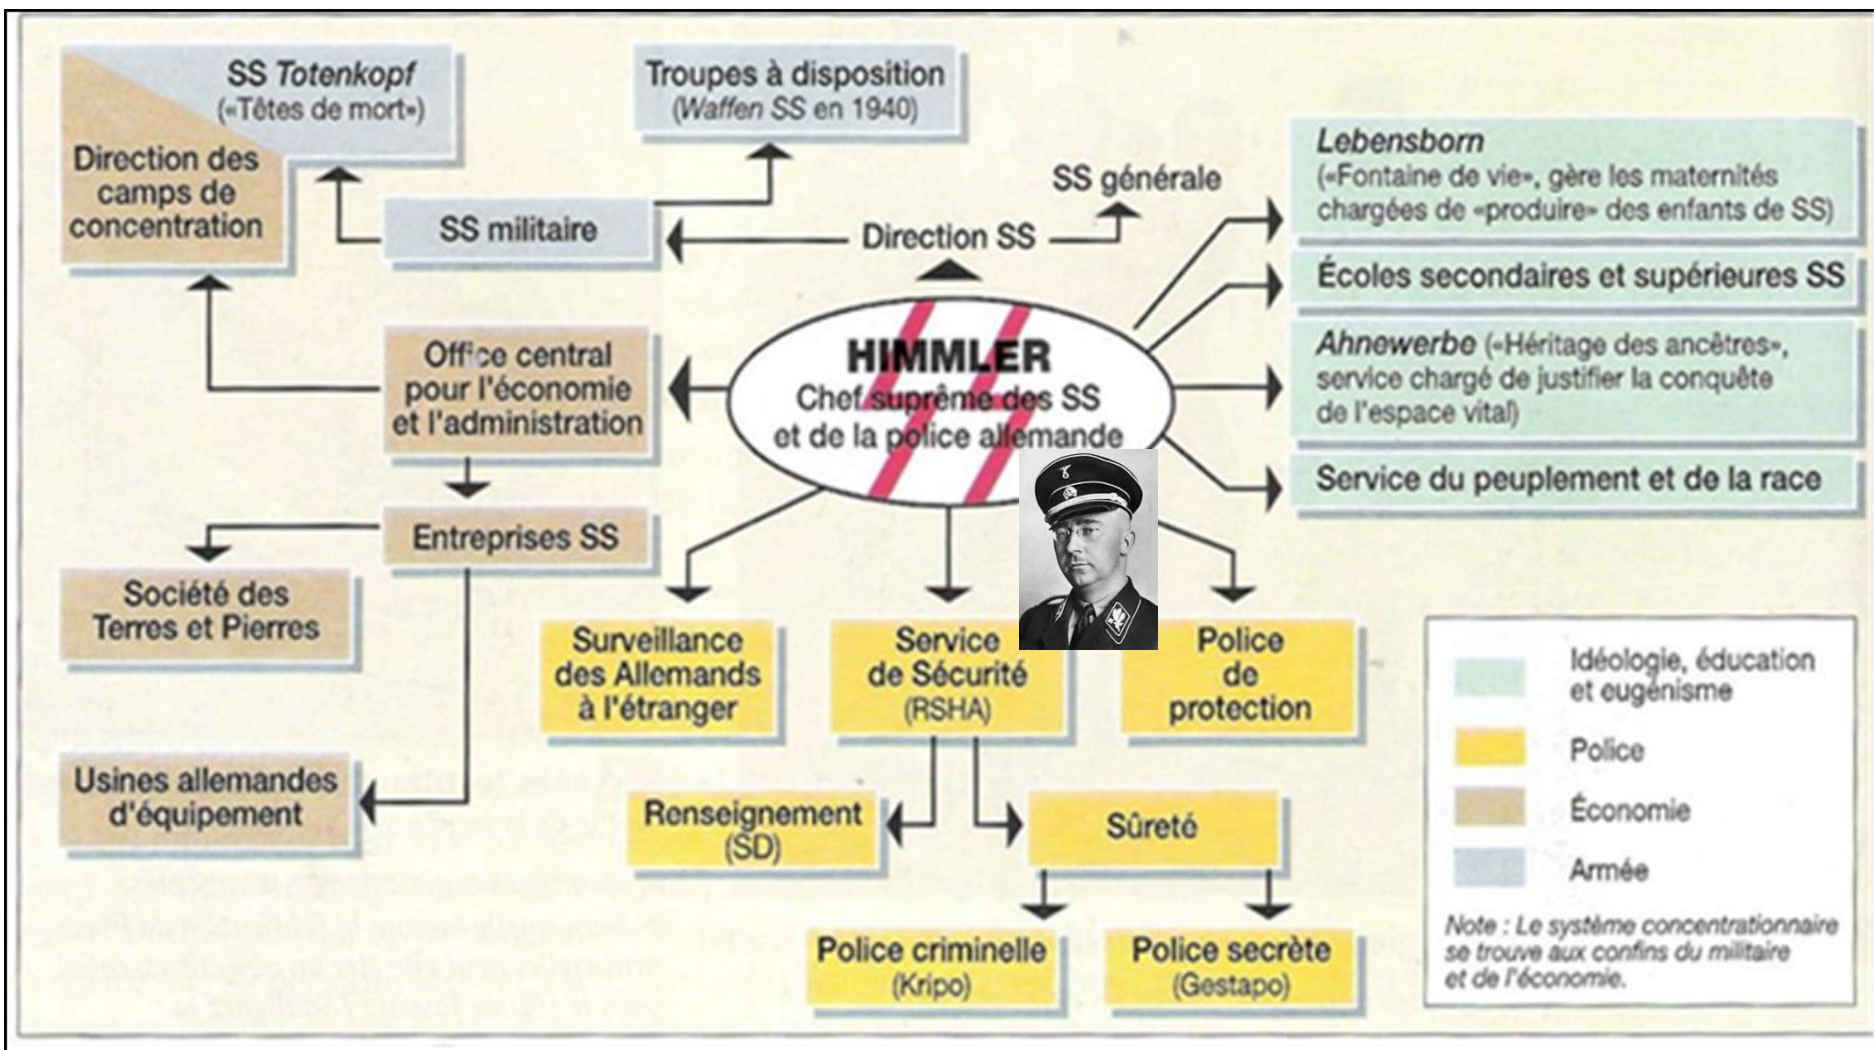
SS *Totenkopf*
(«Têtes de mort»)

Direction des camps de concentration

Troupes à disposition
(*Waffen SS* en 1940)

SS militaire

SS générale

Direction SS

*Lebensborn*
(«Fontaine de vie», gère les maternités chargées de «produire» des enfants de SS)

Écoles secondaires et supérieures SS

*Ahnewerbe* («Héritage des ancêtres», service chargé de justifier la conquête de l'espace vital)

Service du peuplement et de la race

HIMMLER
Chef suprême des SS et de la police allemande

Office central pour l'économie et l'administration

Entreprises SS

Société des Terres et Pierres

Usines allemandes d'équipement

Surveillance des Allemands à l'étranger

Service de Sécurité
(RSHA)

Police de protection

Renseignement
(SD)

Sûreté

Police criminelle
(Kripo)

Police secrète
(Gestapo)

Idéologie, éducation et eugénisme

Police

Économie

Armée

*Note : Le système concentrationnaire se trouve aux confins du militaire et de l'économie.*